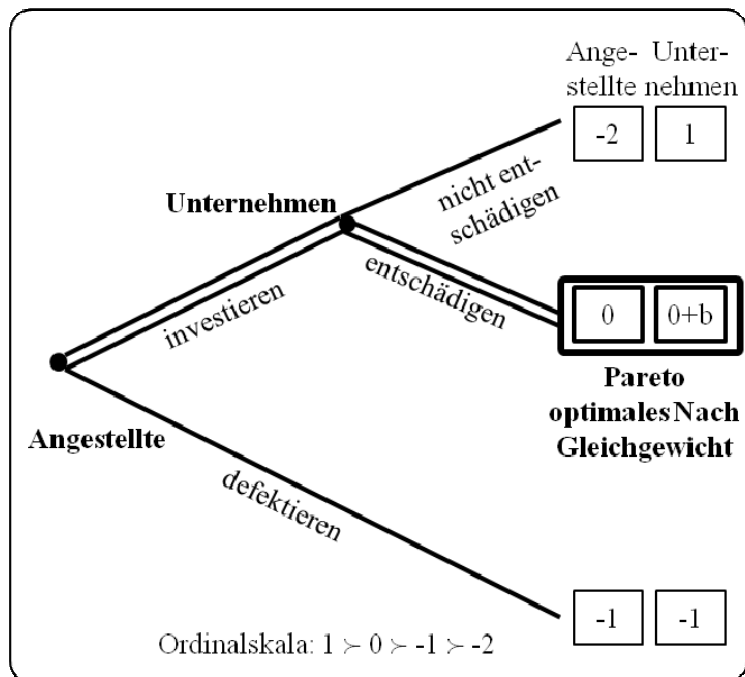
Angestellte Unternehmen

-2 1

Unternehmen

nicht entschädigen

entschädigen

investieren

0 0+b

Pareto optimales Nach Gleichgewicht

Angestellte

defektieren

-1 -1

Ordinalskala: $1 \succ 0 \succ -1 \succ -2$